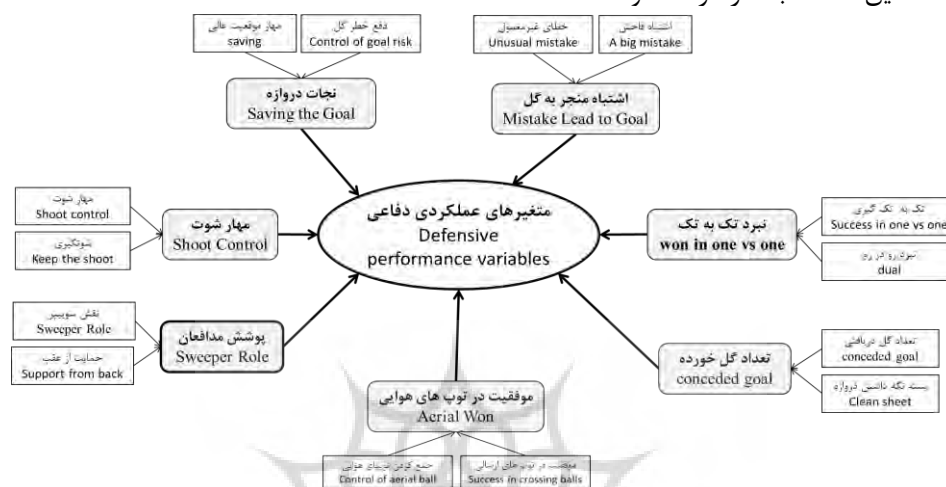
مهار موقعیت عالی
saving

دفع خطر گل
Control of goal risk

نجات دروازه
Saving the Goal

خطای غیرمعمول
Unusual mistake

اشتباه فاحش
A big mistake

اشتباه منجر به گل
Mistake Lead to Goal

مهار شوت
Shoot control

شوتگیری
Keep the shoot

مهار شوت
Shoot Control

متغیرهای عملکردی دفاعی
Defensive performance variables

نبرد تک به تک
won in one vs one

تک به تک گیری
Success in one vs one

نبرد رو در رو
dual

نقش سوییپر
Sweeper Role

حمایت از عقب
Support from back

پوشش مدافعان
Sweeper Role

تعداد گل خورده
conceded goal

تعداد گل دریافتی
conceded goal

بسته نگه داشتن دروازه
Clean sheet

موفقیت در توپ های هوایی
Aerial Won

جمع کردن توپهای هوایی
Control of aerial ball

موفقیت در توپ های ارسالی
Success in crossing balls